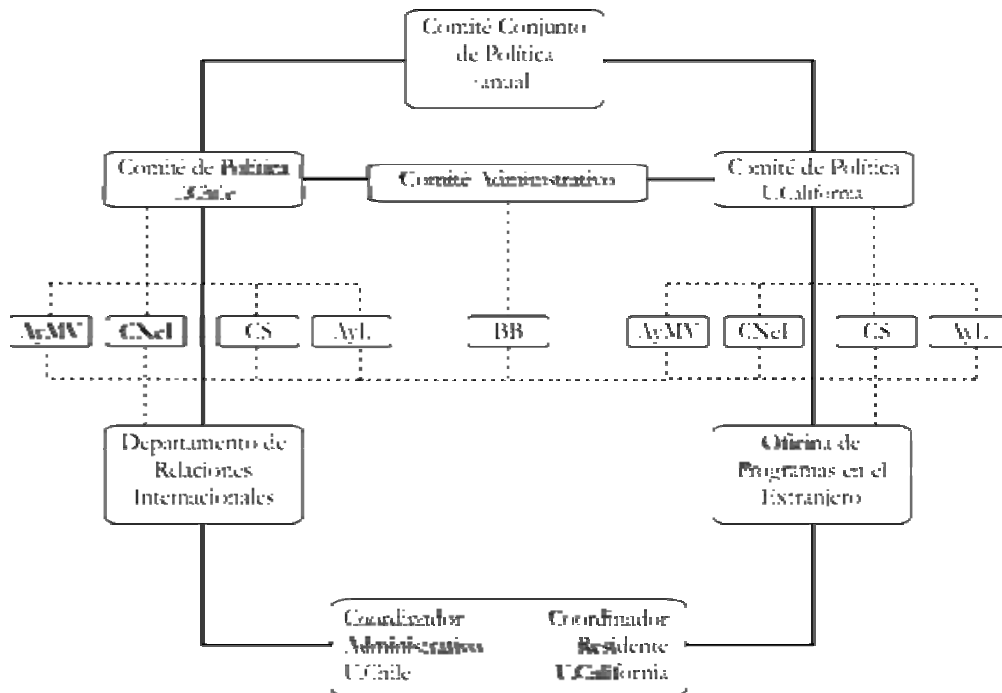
Comité Conjunto de Política Anual

Comité de Política U.Chile

Comité Administrativo

Comité de Política U.California

AyMV

CNeI

CS

AyL

BB

AyMV

CNeI

CS

AyL

Departamento de Relaciones Internacionales

Oficina de Programas en el Extranjero

Coordinador Administrativo U.Chile

Coordinador Residente U.California